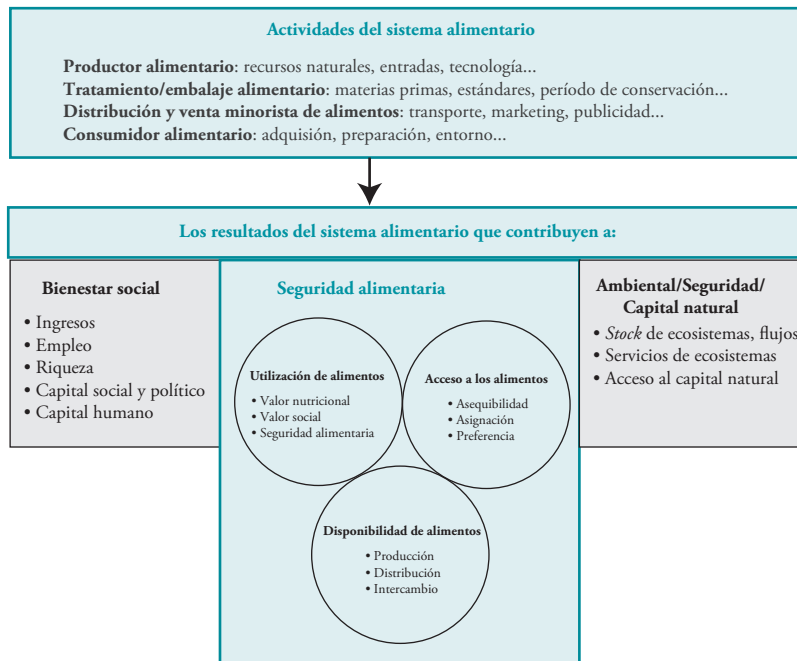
Actividades del sistema alimentario

**Productor alimentario**: recursos naturales, entradas, tecnología...
**Tratamiento/embalaje alimentario**: materias primas, estándares, período de conservación...
**Distribución y venta minorista de alimentos**: transporte, marketing, publicidad...
**Consumidor alimentario**: adquisión, preparación, entorno...

Los resultados del sistema alimentario que contribuyen a:

Bienestar social
• Ingresos
• Empleo
• Riqueza
• Capital social y político
• Capital humano

Seguridad alimentaria

Utilización de alimentos
• Valor nutricional
• Valor social
• Seguridad alimentaria

Acceso a los alimentos
• Asequibilidad
• Asignación
• Preferencia

Disponibilidad de alimentos
• Producción
• Distribución
• Intercambio

Ambiental/Seguridad/ Capital natural
• *Stock* de ecosistemas, flujos
• Servicios de ecosistemas
• Acceso al capital natural